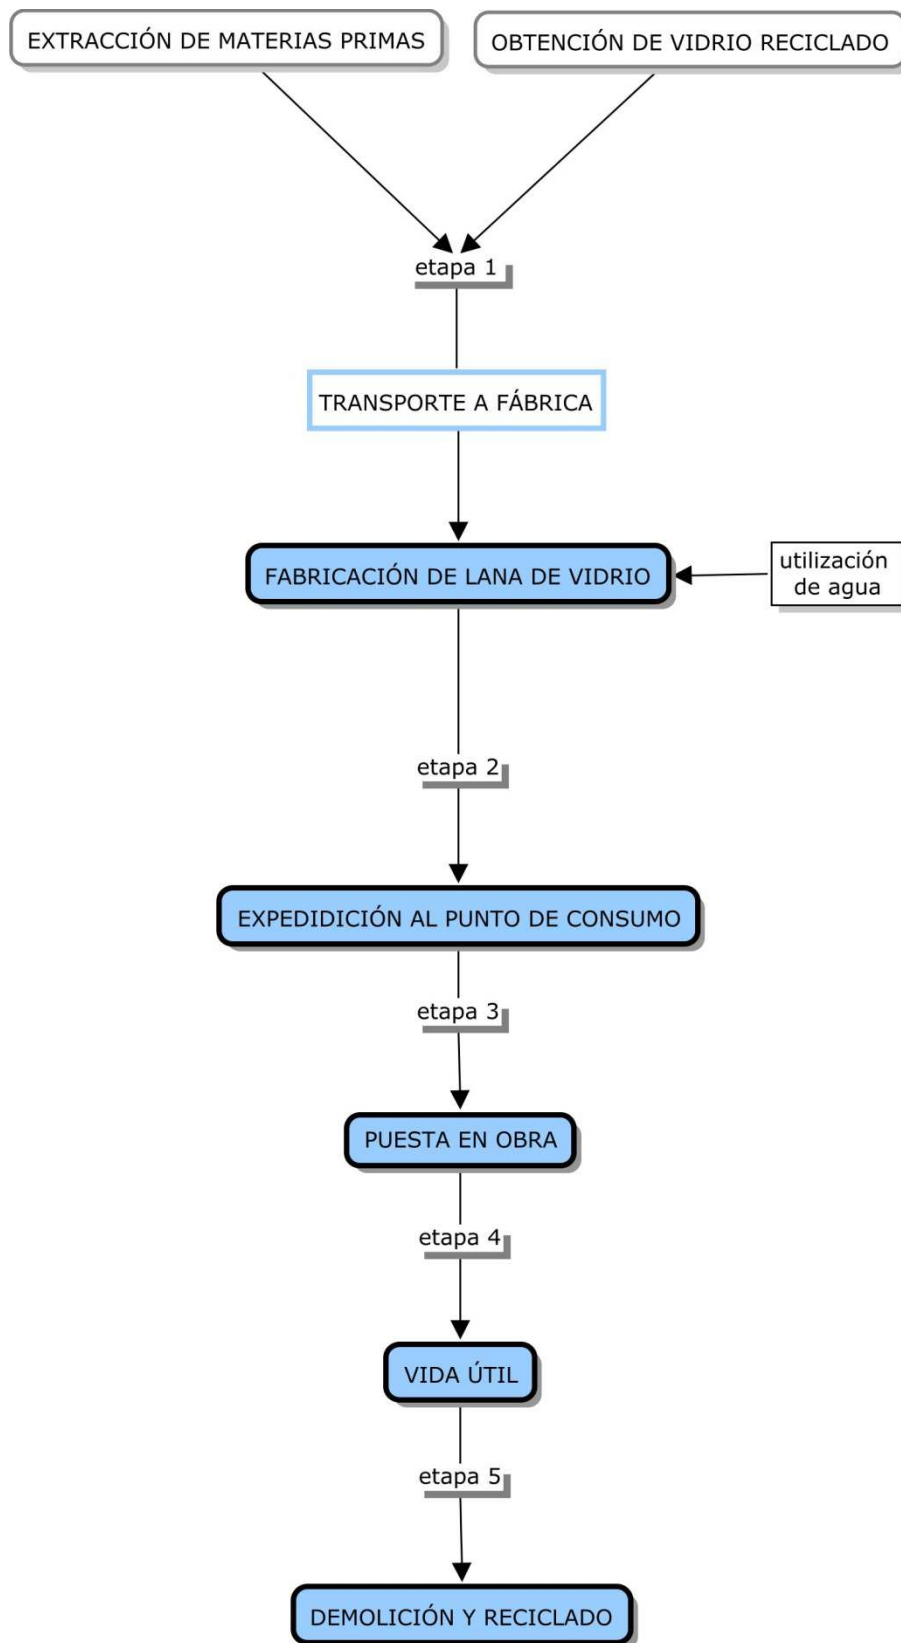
EXTRACCIÓN DE MATERIAS PRIMAS

OBTENCIÓN DE VIDRIO RECICLADO

etapa 1

TRANSPORTE A FÁBRICA

FABRICACIÓN DE LANA DE VIDRIO

utilización de agua

etapa 2

EXPEDIDICIÓN AL PUNTO DE CONSUMO

etapa 3

PUESTA EN OBRA

etapa 4

VIDA ÚTIL

etapa 5

DEMOLICIÓN Y RECICLADO